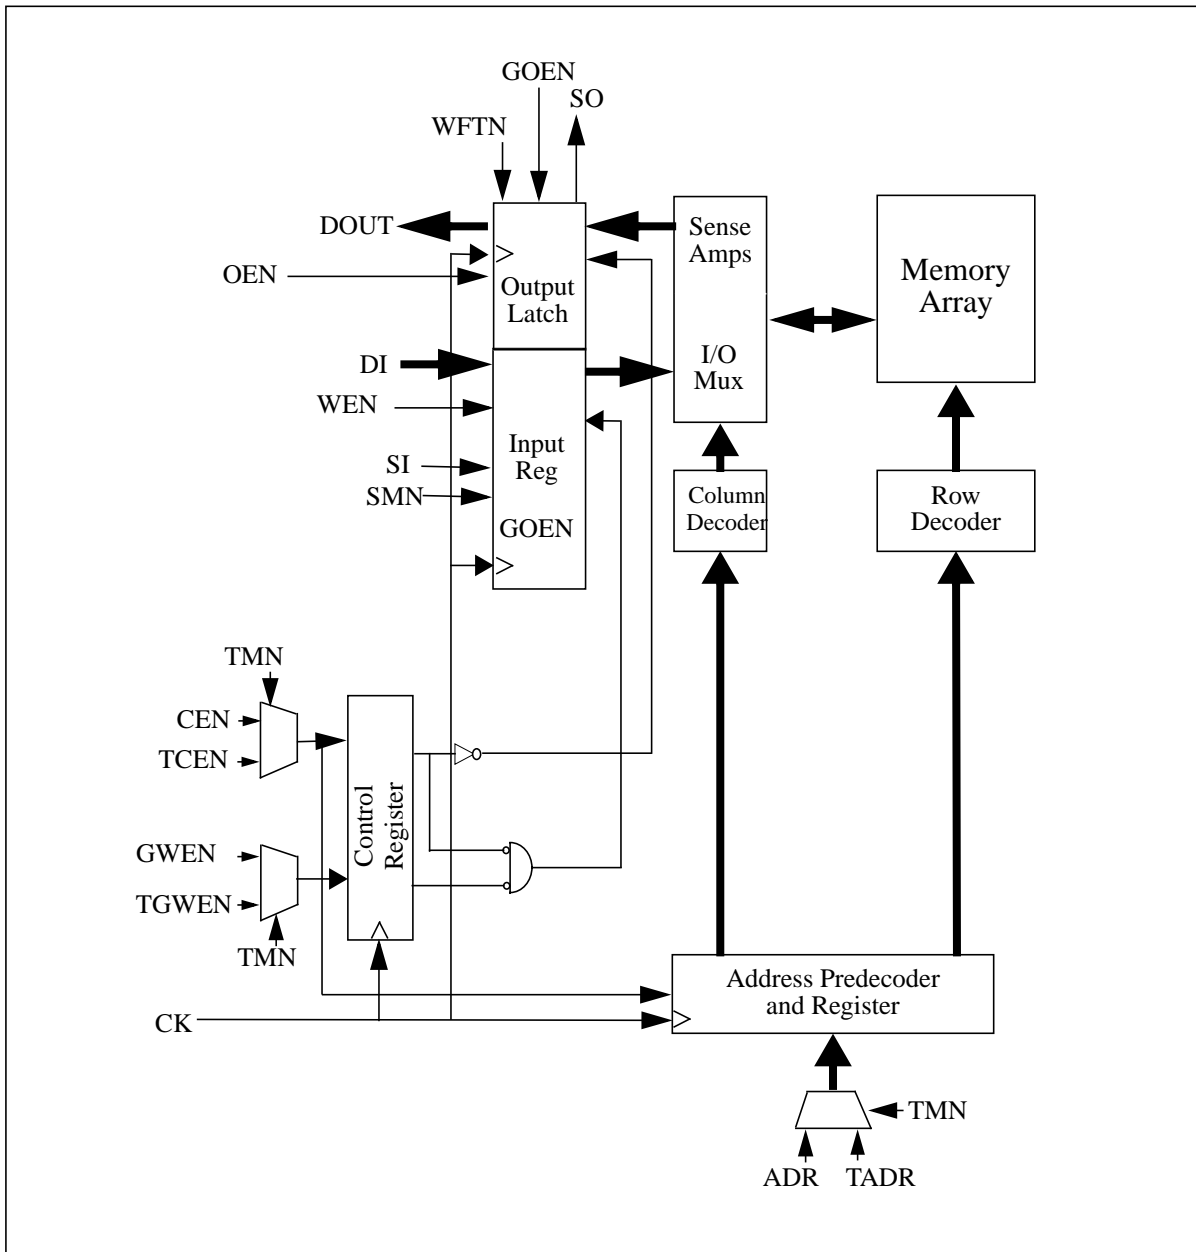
GOEN
SO
WFTN
DOUT
OEN
Output Latch
Sense Amps
Memory Array
DI
WEN
I/O Mux
Input Reg
SI
SMN
GOEN
Column Decoder
Row Decoder
TMN
CEN
TCEN
Control Register
GWEN
TGWEN
TMN
Address Predecoder and Register
CK
TMN
ADR
TADR